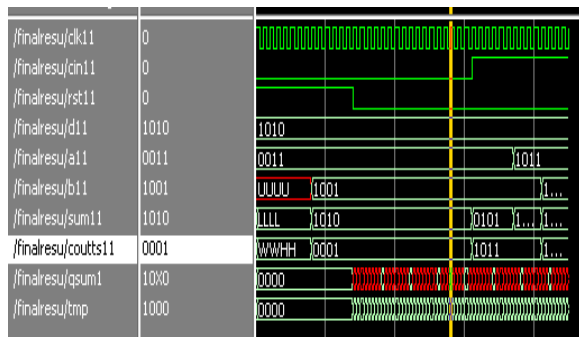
| | | |
|---|---|---|
| /finalresu/clk11 | 0 | |
| /finalresu/cin11 | 0 | |
| /finalresu/rst11 | 0 | |
| /finalresu/d11 | 1010 | 1010 |
| /finalresu/a11 | 0011 | 0011 1011 |
| /finalresu/b11 | 1001 | UUUU 1001 1... |
| /finalresu/sum11 | 1010 | LLLL 1010 0101 1... 1... |
| /finalresu/coutts11 | 0001 | WWHH 0001 1011 1... |
| /finalresu/qsum1 | 10X0 | 0000 |
| /finalresu/tmp | 1000 | 0000 |